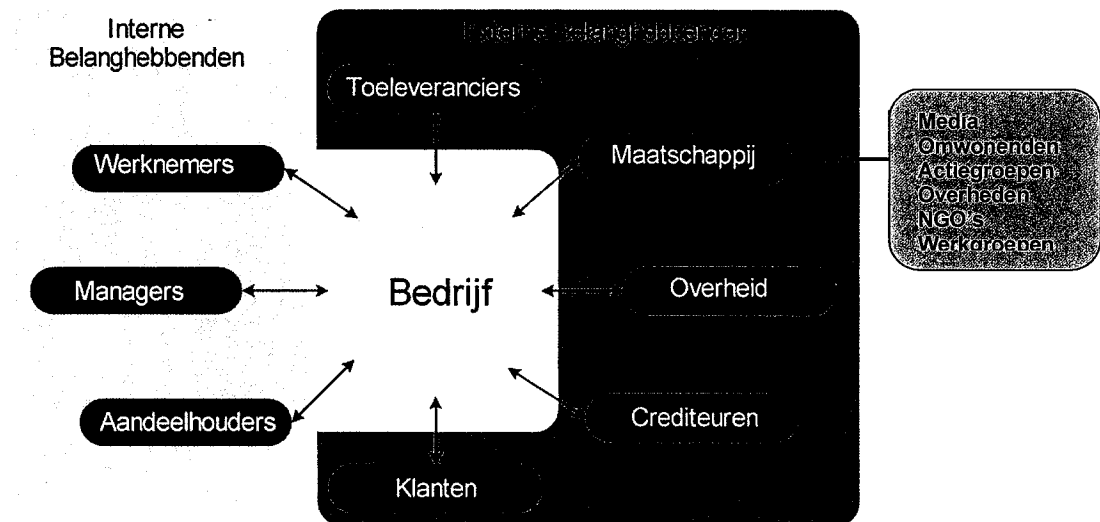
Interne Belanghebbenden

Externe Belanghebbenden

Toeleveranciers

Werknemers

Maatschappij

Media
Omwonenden
Actiegroepen
Overheden
NGO's
Werkgroepen

Managers

Bedrijf

Overheid

Aandeelhouders

Crediteuren

Klanten